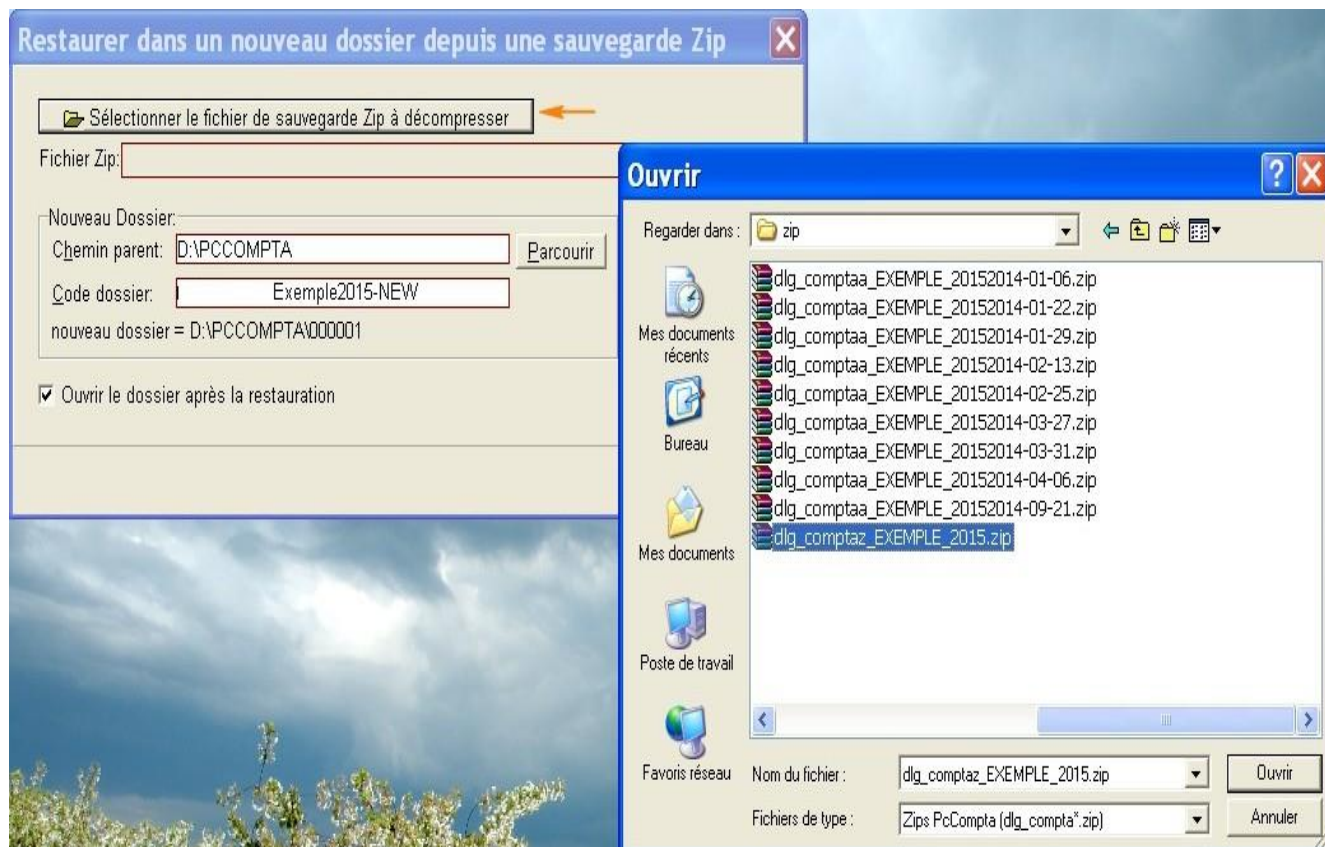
Restaurer dans un nouveau dossier depuis une sauvegarde Zip

Sélectionner le fichier de sauvegarde Zip à décompresser

Fichier Zip:

Nouveau Dossier:

Chemin parent: D:\PCCOMPTA

Parcourir

Code dossier: Exemple2015-NEW

nouveau dossier = D:\PCCOMPTA\000001

Ouvrir le dossier après la restauration

Ouvrir

Regarder dans : zip

Mes documents récents

Bureau

Mes documents

Poste de travail

Favoris réseau

dlg_comptaa_EXEMPLE_20152014-01-06.zip
dlg_comptaa_EXEMPLE_20152014-01-22.zip
dlg_comptaa_EXEMPLE_20152014-01-29.zip
dlg_comptaa_EXEMPLE_20152014-02-13.zip
dlg_comptaa_EXEMPLE_20152014-02-25.zip
dlg_comptaa_EXEMPLE_20152014-03-27.zip
dlg_comptaa_EXEMPLE_20152014-03-31.zip
dlg_comptaa_EXEMPLE_20152014-04-06.zip
dlg_comptaa_EXEMPLE_20152014-09-21.zip
dlg_comptaz_EXEMPLE_2015.zip

Nom du fichier : dlg_comptaz_EXEMPLE_2015.zip

Ouvrir

Fichiers de type : Zips PcCompta (dlg_compta*.zip)

Annuler